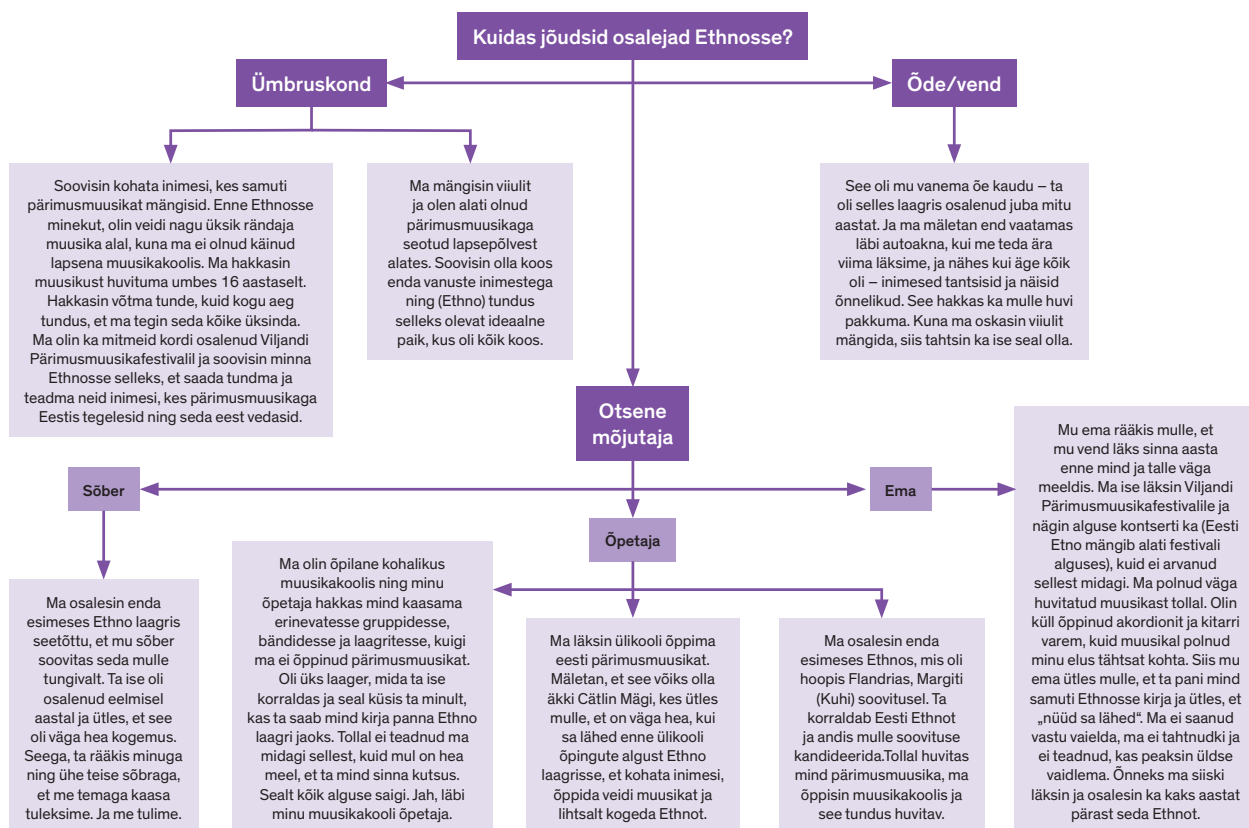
Kuidas jõudsid osalejad Ethnosse?

Ümbruskond

Õde/vend

Soovisin kohata inimesi, kes samuti pärimusmuusikat mängisid. Enne Ethnosse minekut, olin veidi nagu üksik rändaja muusika alal, kuna ma ei olnud käinud lapsena muusikakoolis. Ma hakkasin muusikust huvituma umbes 16 aastaselt. Hakkasin võtma tunde, kuid kogu aeg tundus, et ma tegin seda kõike üksinda. Ma olin ka mitmeid kordi osalenud Viljandi Pärimusmuusikafestivalil ja soovisin minna Ethnosse selleks, et saada tundma ja teadma neid inimesi, kes pärimusmuusikaga Eestis tegelesid ning seda eest vedasid.

Ma mängisin viiulit ja olen alati olnud pärimusmuusikaga seotud lapsepõlvest alates. Soovisin olla koos enda vanuste inimestega ning (Ethno) tundus selleks olevat ideaalne paik, kus oli kõik koos.

See oli mu vanema õe kaudu – ta oli selles laagris osalenud juba mitu aastat. Ja ma mäletan end vaatamas läbi autoakna, kui me teda ära viima läksime, ja nähes kui äge kõik oli – inimesed tantsisid ja näisid õnnelikud. See hakkas ka mulle huvi pakkuma. Kuna ma oskasin viiulit mängida, siis tahtsin ka ise seal olla.

Otsene mõjutaja

Mu ema rääkis mulle, et mu vend läks sinna aasta enne mind ja talle väga meeldis. Ma ise läksin Viljandi Pärimusmuusikafestivalile ja nägin alguse kontserti ka (Eesti Etno mängib alati festivali alguses), kuid ei arvanud sellest midagi. Ma polnud väga huvitatud muusikast tollal. Olin küll õppinud akordionit ja kitarri varem, kuid muusikal polnud minu elus tähtsat kohta. Siis mu ema ütles mulle, et ta pani mind samuti Ethnosse kirja ja ütles, et „nüüd sa lähed". Ma ei saanud vastu vaielda, ma ei tahtnudki ja ei teadnud, kas peaksin üldse vaidlema. Õnneks ma siiski läksin ja osalesin ka kaks aastat pärast seda Ethnot.

Sõber

Ema

Õpetaja

Ma osalesin enda esimeses Ethno laagris seetõttu, et mu sõber soovitas seda mulle tungivalt. Ta ise oli osalenud eelmisel aastal ja ütles, et see oli väga hea kogemus. Seega, ta rääkis minuga ning ühe teise sõbraga, et me temaga kaasa tuleksime. Ja me tulime.

Ma olin õpilane kohalikus muusikakoolis ning minu õpetaja hakkas mind kaasama erinevatesse gruppidesse, bändidesse ja laagritesse, kuigi ma ei õppinud pärimusmuusikat. Oli üks laager, mida ta ise korraldas ja seal küsis ta minult, kas ta saab mind kirja panna Ethno laagri jaoks. Tollal ei teadnud ma midagi sellest, kuid mul on hea meel, et ta mind sinna kutsus. Sealt kõik alguse saigi. Jah, läbi minu muusikakooli õpetaja.

Ma läksin ülikooli õppima eesti pärimusmuusikat. Mäletan, et see võiks olla äkki Cätlin Mägi, kes ütles mulle, et on väga hea, kui sa lähed enne ülikooli õpingute algust Ethno laagrisse, et kohata inimesi, õppida veidi muusikat ja lihtsalt kogeda Ethnot.

Ma osalesin enda esimeses Ethnos, mis oli hoopis Flandrias, Margiti (Kuhi) soovitusel. Ta korraldab Eesti Ethnot ja andis mulle soovituse kandideerida.Tollal huvitas mind pärimusmuusika, ma õppisin muusikakoolis ja see tundus huvitav.